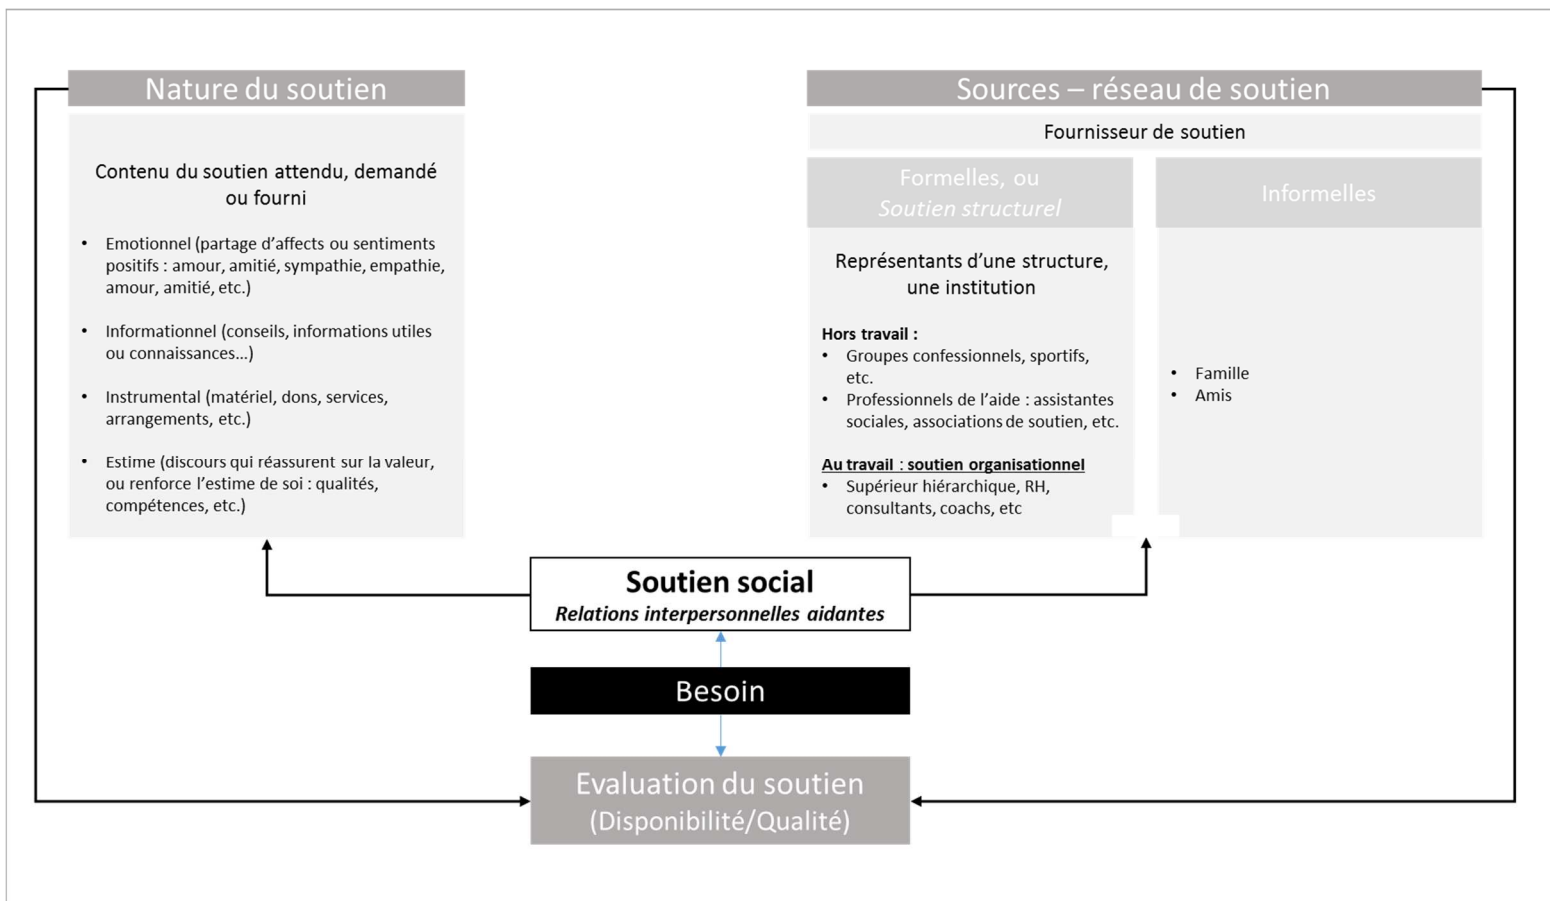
Nature du soutien

Contenu du soutien attendu, demandé ou fourni

- Emotionnel (partage d'affects ou sentiments positifs : amour, amitié, sympathie, empathie, amour, amitié, etc.)
- Informationnel (conseils, informations utiles ou connaissances…)
- Instrumental (matériel, dons, services, arrangements, etc.)
- Estime (discours qui réassurent sur la valeur, ou renforce l'estime de soi : qualités, compétences, etc.)

Sources – réseau de soutien

Fournisseur de soutien

Formelles, ou *Soutien structurel*

Représentants d'une structure, une institution

**Hors travail :**
- Groupes confessionnels, sportifs, etc.
- Professionnels de l'aide : assistantes sociales, associations de soutien, etc.

**Au travail : soutien organisationnel**
- Supérieur hiérarchique, RH, consultants, coachs, etc

Informelles

- Famille
- Amis

**Soutien social**
***Relations interpersonnelles aidantes***

Besoin

Evaluation du soutien
(Disponibilité/Qualité)